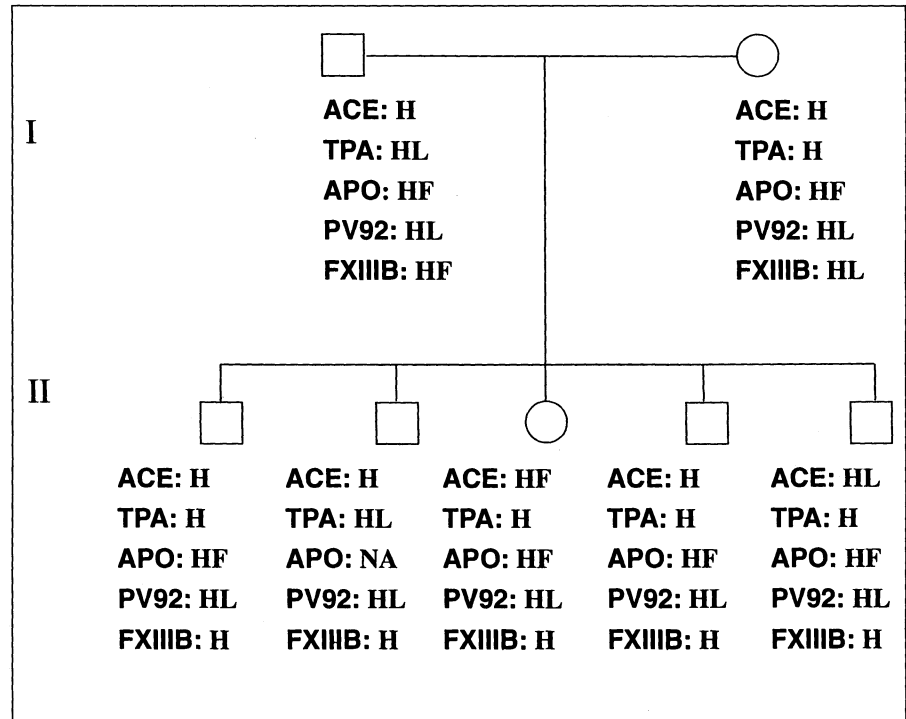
I

ACE: H
TPA: HL
APO: HF
PV92: HL
FXIIIB: HF

ACE: H
TPA: H
APO: HF
PV92: HL
FXIIIB: HL

II

ACE: H
TPA: H
APO: HF
PV92: HL
FXIIIB: H

ACE: H
TPA: HL
APO: NA
PV92: HL
FXIIIB: H

ACE: HF
TPA: H
APO: HF
PV92: HL
FXIIIB: H

ACE: H
TPA: H
APO: HF
PV92: HL
FXIIIB: H

ACE: HL
TPA: H
APO: HF
PV92: HL
FXIIIB: H